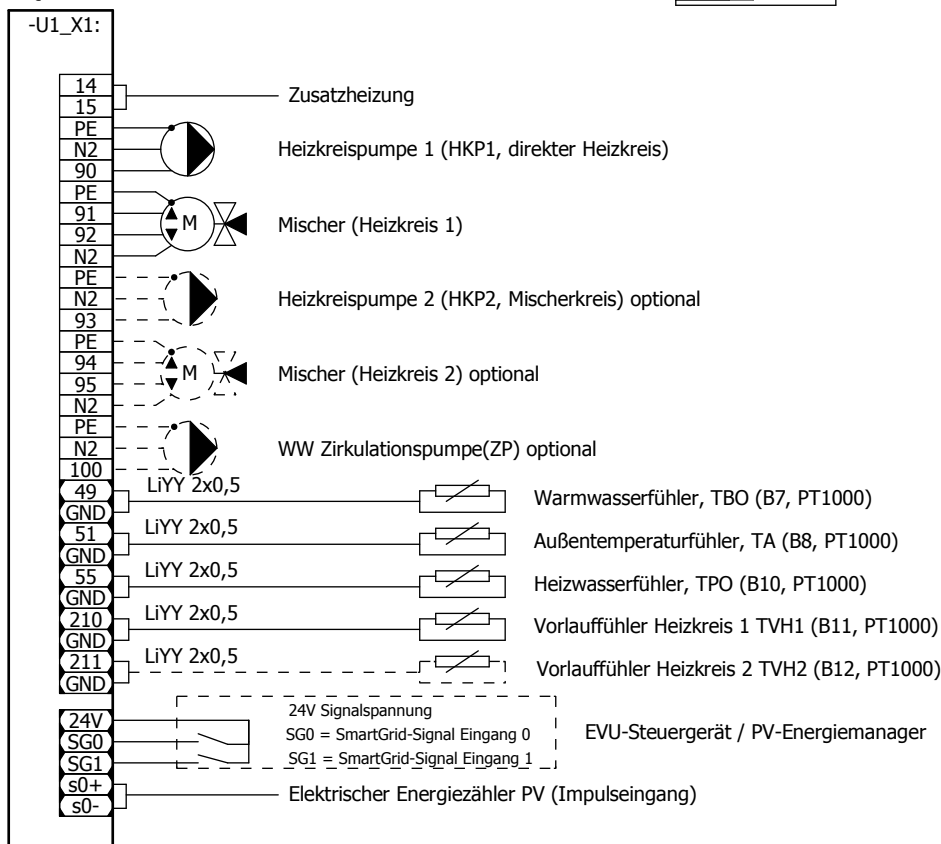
-U1_X1:

14
15
Zusatzheizung

PE
N2
90
Heizkreispumpe 1 (HKP1, direkter Heizkreis)

PE
91
92
N2
M
Mischer (Heizkreis 1)

PE
N2
93
Heizkreispumpe 2 (HKP2, Mischerkreis) optional

PE
94
95
N2
M
Mischer (Heizkreis 2) optional

PE
N2
100
WW Zirkulationspumpe(ZP) optional

49
GND
LiYY 2x0,5
Warmwasserfühler, TBO (B7, PT1000)

51
GND
LiYY 2x0,5
Außentemperaturfühler, TA (B8, PT1000)

55
GND
LiYY 2x0,5
Heizwasserfühler, TPO (B10, PT1000)

210
GND
LiYY 2x0,5
Vorlauffühler Heizkreis 1 TVH1 (B11, PT1000)

211
GND
LiYY 2x0,5
Vorlauffühler Heizkreis 2 TVH2 (B12, PT1000)

24V
SG0
SG1
24V Signalspannung
SG0 = SmartGrid-Signal Eingang 0
SG1 = SmartGrid-Signal Eingang 1
EVU-Steuergerät / PV-Energiemanager

s0+
s0-
Elektrischer Energiezähler PV (Impulseingang)